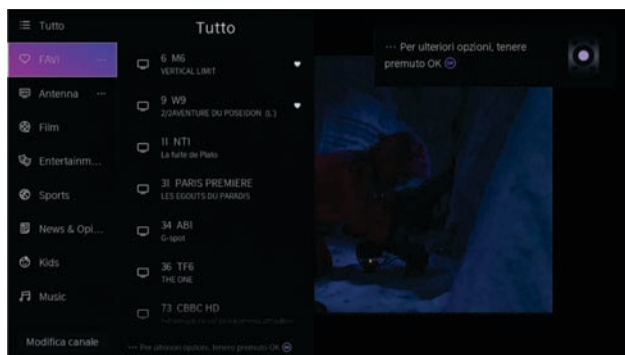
Tutto

FAVI ···

Antenna ···

Film

Entertainm...

Sports

News & Opi...

Kids

Music

Modifica canale

Tutto

6 M6
VERTICAL LIMIT

9 W9
L'AVENTURE DU POSEIDON (L.)

11 NT1
La fuite de Plato

31 PARIS PREMIERE
LES EGOUTS DU PARADIS

34 AB1
G-spot

36 TF6
THE ONE

73 CBBC HD
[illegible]

··· Per ulteriori opzioni, tenere premuto OK

··· Per ulteriori opzioni, tenere premuto OK